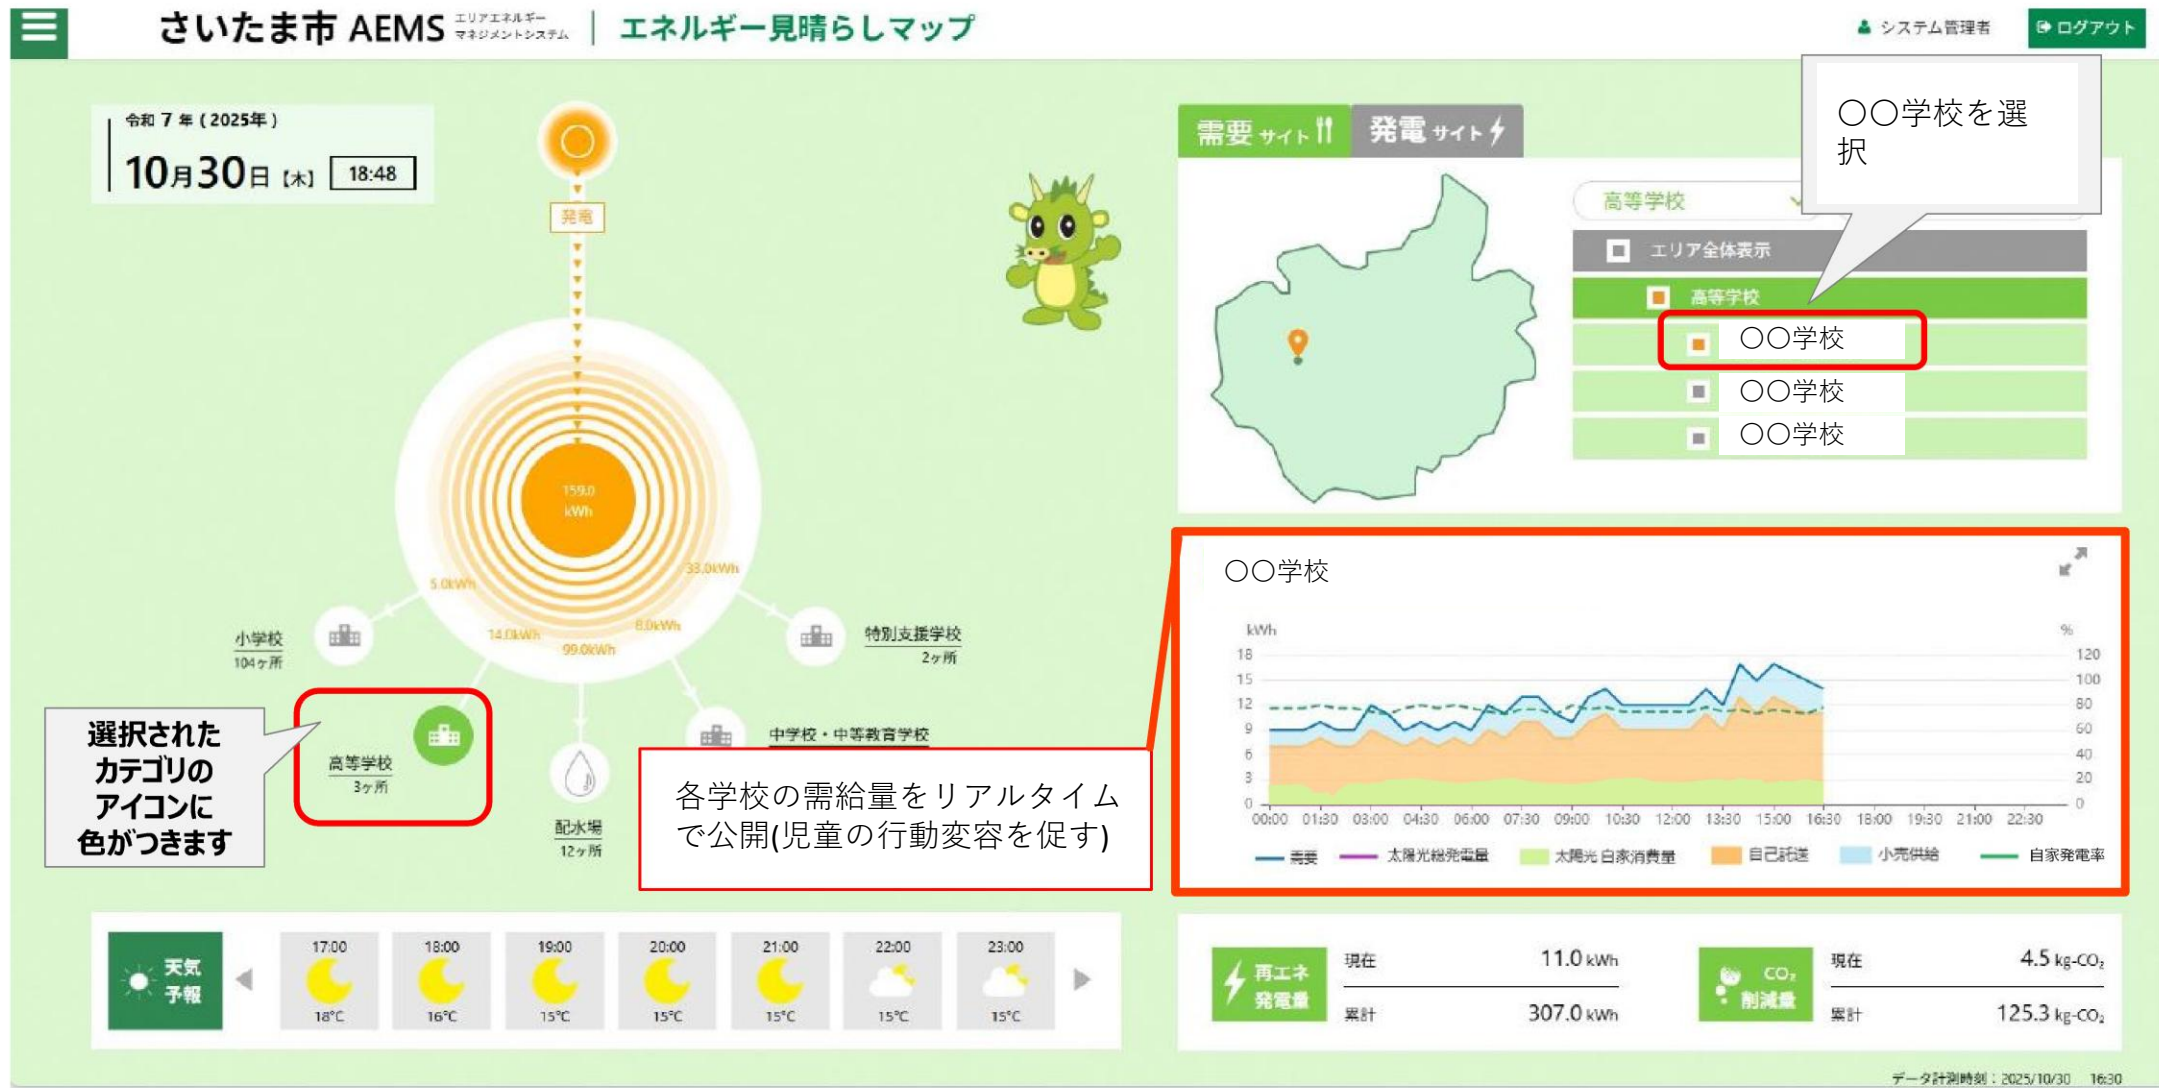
さいたま市 AEMS エリアエネルギーマネジメントシステム | エネルギー見晴らしマップ

システム管理者 ログアウト

令和 7 年 (2025年)
10月30日 (木) 18:48

発電

159.0 kWh

5.0kWh
33.0kWh
14.0kWh
8.0kWh
99.0kWh

小学校 104ヶ所
特別支援学校 2ヶ所
高等学校 3ヶ所
配水場 12ヶ所
中学校・中等教育学校

選択されたカテゴリのアイコンに色がつきます

各学校の需給量をリアルタイムで公開(児童の行動変容を促す)

需要サイト 発電サイト

〇〇学校を選択

高等学校
エリア全体表示
高等学校
〇〇学校
〇〇学校
〇〇学校

〇〇学校

kWh %
18 15 12 9 6 3 0
120 100 80 60 40 20 0
00:00 01:30 03:00 04:30 06:00 07:30 09:00 10:30 12:00 13:30 15:00 16:30 18:00 19:30 21:00 22:30

需要 太陽光総発電量 太陽光自家消費量 自己託送 小売供給 自家発電率

天気予報
| 17:00 | 18:00 | 19:00 | 20:00 | 21:00 | 22:00 | 23:00 |
|---|---|---|---|---|---|---|
| 18℃ | 16℃ | 15℃ | 15℃ | 15℃ | 15℃ | 15℃ |

再エネ発電量 現在 11.0 kWh 累計 307.0 kWh
$CO_2$削減量 現在 4.5 kg-$CO_2$ 累計 125.3 kg-$CO_2$

データ計測時刻：2025/10/30 16:30